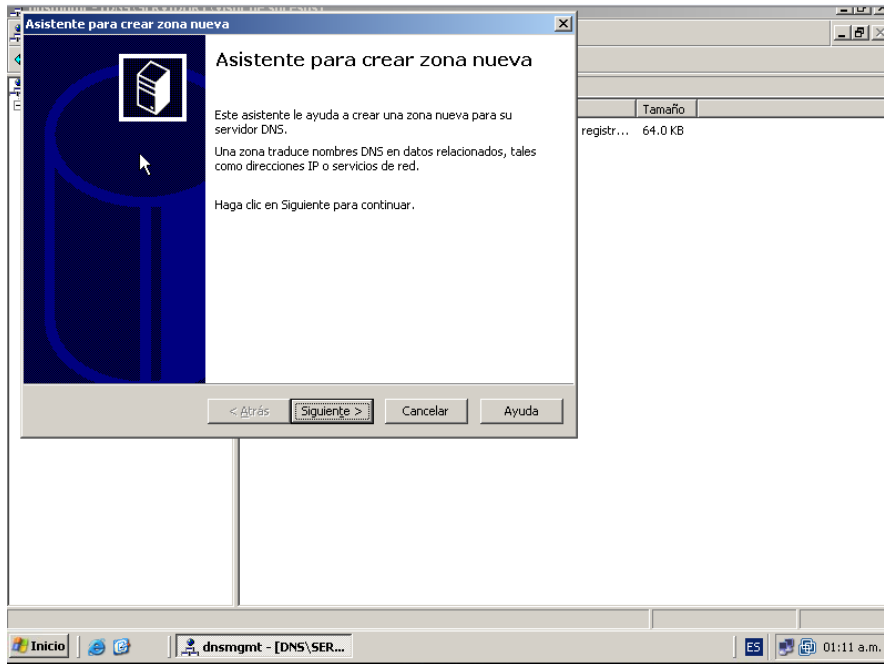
Asistente para crear zona nueva

Asistente para crear zona nueva

Este asistente le ayuda a crear una zona nueva para su servidor DNS.

Una zona traduce nombres DNS en datos relacionados, tales como direcciones IP o servicios de red.

Haga clic en Siguiente para continuar.

< Atrás | Siguiente > | Cancelar | Ayuda

| Tamaño |
|---|
| registr... 64.0 KB |

Inicio | dnsmgmt - [DNS\SER... | ES | 01:11 a.m.